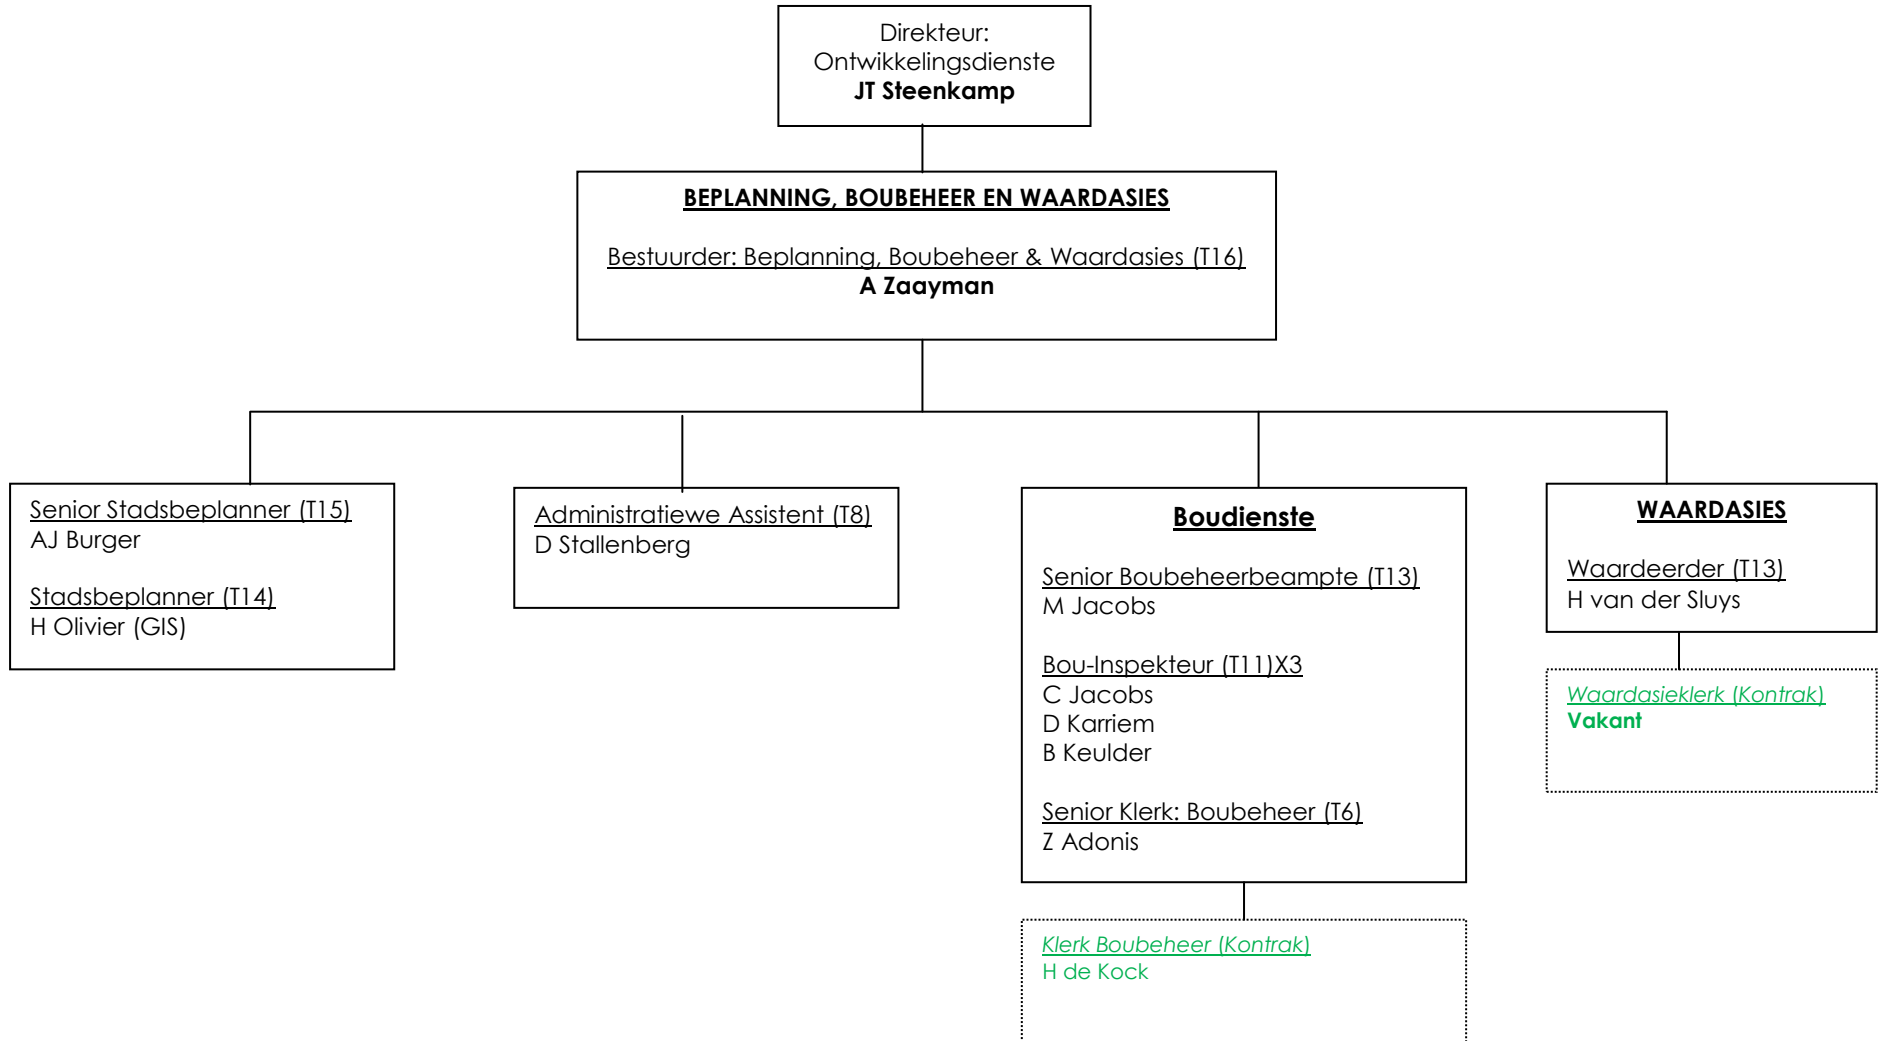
Direkteur:
Ontwikkelingsdienste
JT Steenkamp

BEPLANNING, BOUBEHEER EN WAARDASIES

Bestuurder: Beplanning, Boubeheer & Waardasies (T16)
A Zaayman

Senior Stadsbeplanner (T15)
AJ Burger

Stadsbeplanner (T14)
H Olivier (GIS)

Administratiewe Assistent (T8)
D Stallenberg

Boudienste

Senior Boubeheerbeampte (T13)
M Jacobs

Bou-Inspekteur (T11)X3
C Jacobs
D Karriem
B Keulder

Senior Klerk: Boubeheer (T6)
Z Adonis

Klerk Boubeheer (Kontrak)
H de Kock

WAARDASIES

Waardeerder (T13)
H van der Sluys

Waardasieklerk (Kontrak)
Vakant